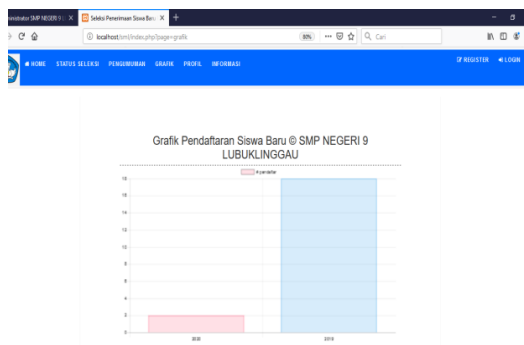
nistrator SMP NEGERI 9 L X
Seleksi Penerimaan Siswa Baru X
+
localhost/sml/index.php?page=grafik
80%
Cari
HOME STATUS SELEKSI PENGUMUMAN GRAFIK PROFIL INFORMASI
REGISTER LOGIN

Grafik Pendaftaran Siswa Baru © SMP NEGERI 9 LUBUKLINGGAU

# pendaftar

18
16
14
12
10
8
6
4
2
0

2020
2019